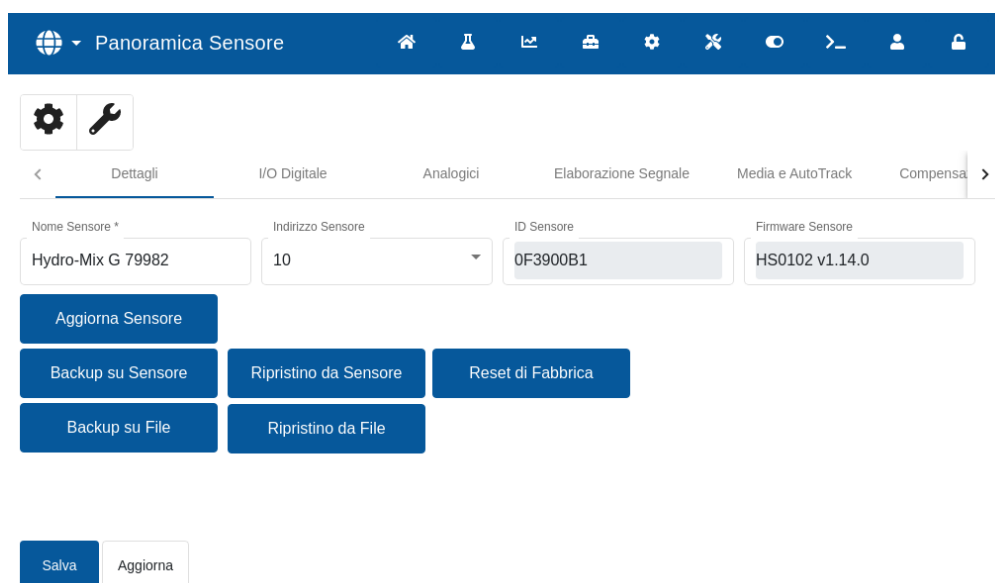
Panoramica Sensore

Dettagli
I/O Digitale
Analogici
Elaborazione Segnale
Media e AutoTrack
Compensa

Nome Sensore *
Hydro-Mix G 79982

Indirizzo Sensore
10

ID Sensore
0F3900B1

Firmware Sensore
HS0102 v1.14.0

Aggiorna Sensore

Backup su Sensore
Ripristino da Sensore
Reset di Fabbrica

Backup su File
Ripristino da File

Salva
Aggiorna